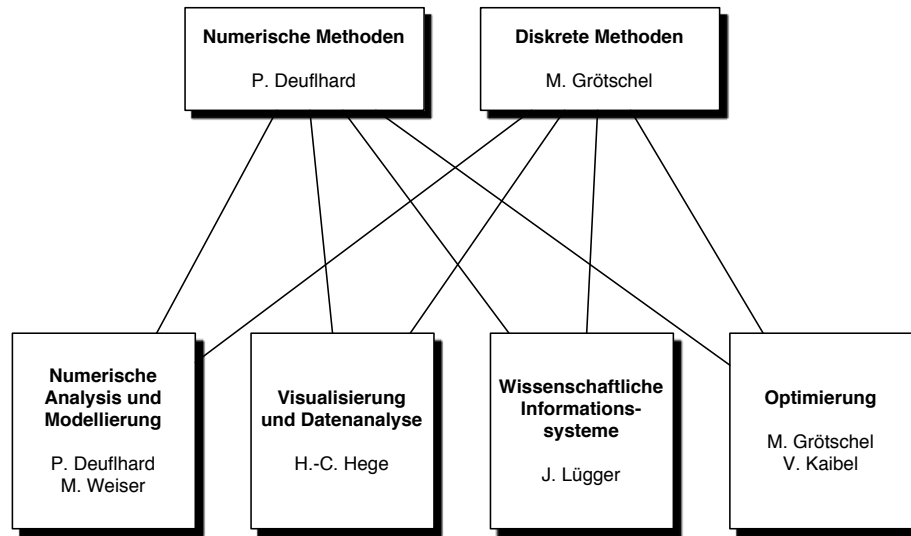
Numerische Methoden

P. Deuflhard

Diskrete Methoden

M. Grötschel

Numerische Analysis und Modellierung

P. Deuflhard
M. Weiser

Visualisierung und Datenanalyse

H.-C. Hege

Wissenschaftliche Informationssysteme

J. Lügger

Optimierung

M. Grötschel
V. Kaibel